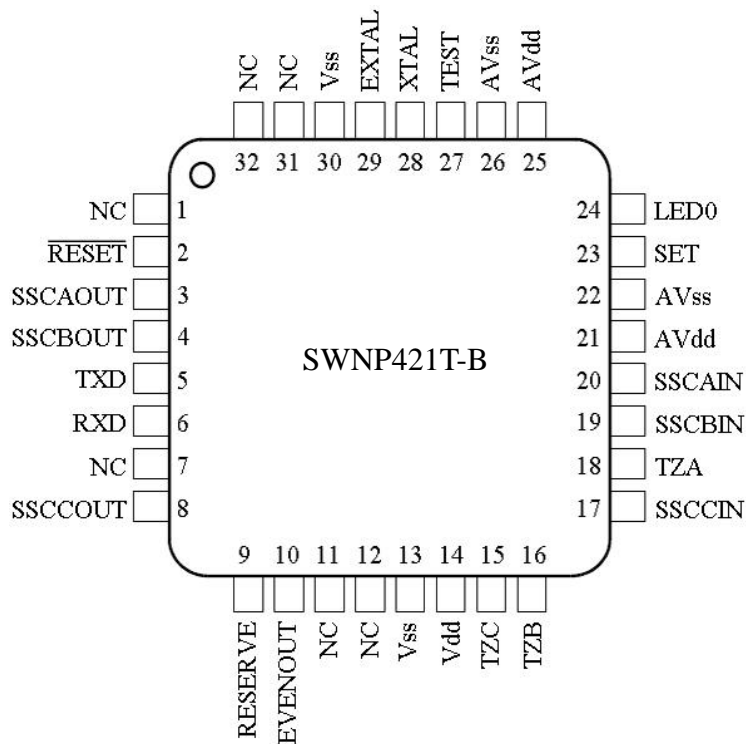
NC NC Vss EXTAL XTAL TEST AVss AVdd
32 31 30 29 28 27 26 25

NC 1
$\overline{RESET}$ 2
SSCAOUT 3
SSCBOUT 4
TXD 5
RXD 6
NC 7
SSCCOUT 8

24 LED0
23 SET
22 AVss
21 AVdd
20 SSCAIN
19 SSCBIN
18 TZA
17 SSCCIN

SWNP421T-B

9 10 11 12 13 14 15 16
RESERVE EVENOUT NC NC Vss Vdd TZC TZB